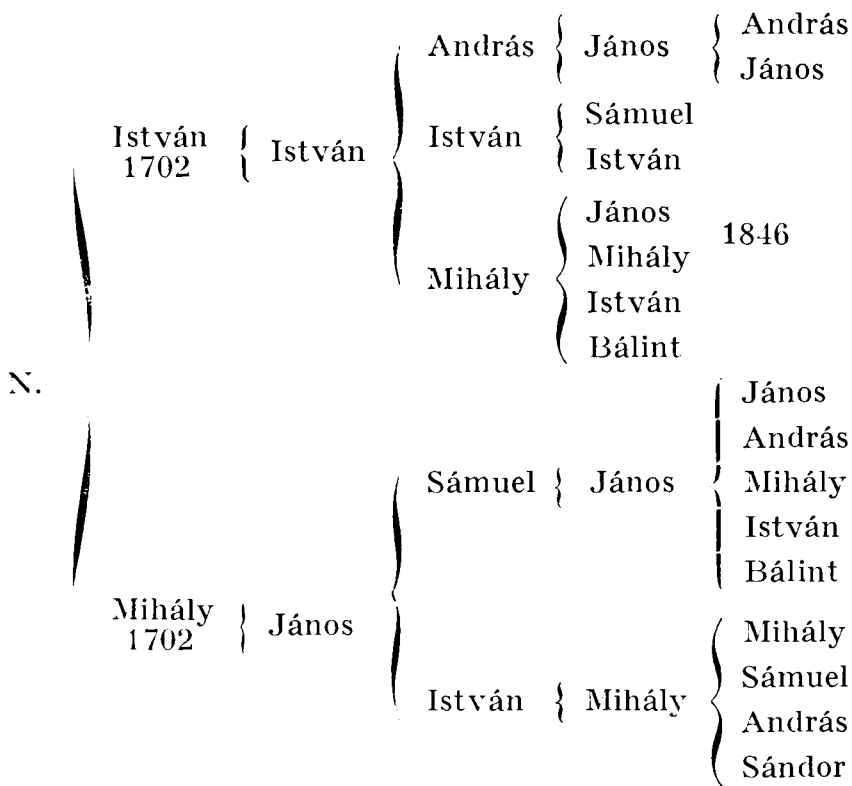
N.

István 1702

István

András

János

András

János

István

Sámuel

István

Mihály

János

Mihály

István

Bálint

1846

Mihály 1702

János

Sámuel

János

János

András

Mihály

István

Bálint

István

Mihály

Mihály

Sámuel

András

Sándor